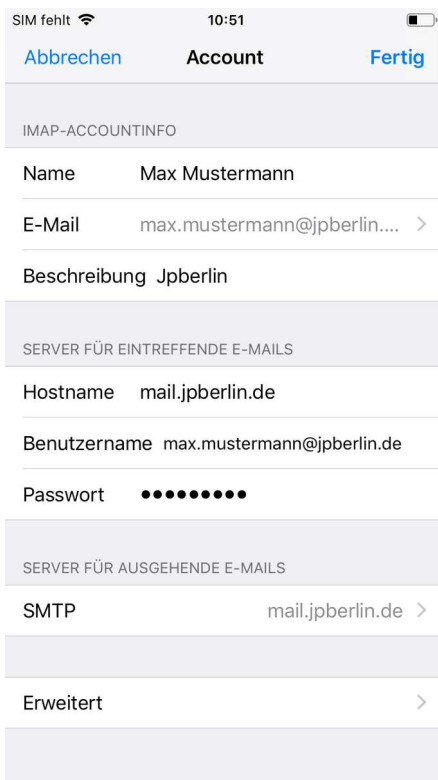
SIM fehlt 10:51

Abbrechen Account Fertig

IMAP-ACCOUNTINFO

Name Max Mustermann

E-Mail max.mustermann@jpberlin....

Beschreibung Jpberlin

SERVER FÜR EINTREFFENDE E-MAILS

Hostname mail.jpberlin.de

Benutzername max.mustermann@jpberlin.de

Passwort •••••••••

SERVER FÜR AUSGEHENDE E-MAILS

SMTP mail.jpberlin.de

Erweitert